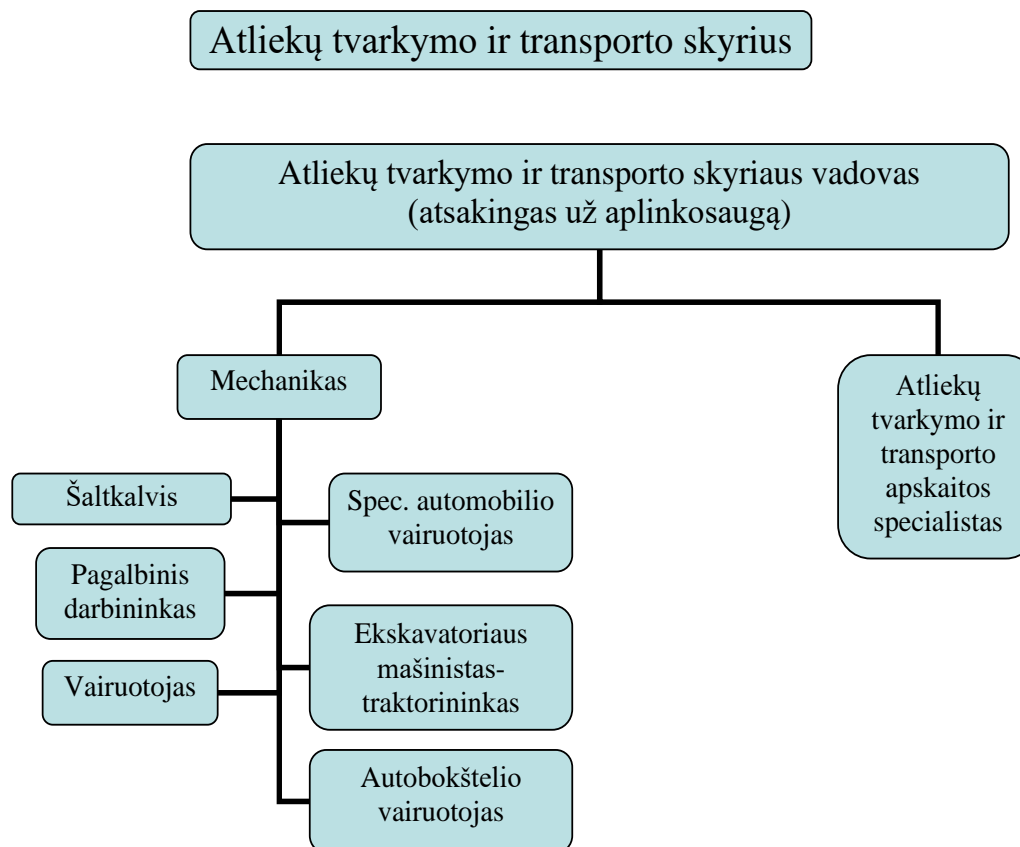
Atliekų tvarkymo ir transporto skyrius

Atliekų tvarkymo ir transporto skyriaus vadovas (atsakingas už aplinkosaugą)

Mechanikas

Atliekų tvarkymo ir transporto apskaitos specialistas

Šaltkalvis

Spec. automobilio vairuotojas

Pagalbinis darbininkas

Ekskavatoriaus mašinistas-traktorininkas

Vairuotojas

Autobokštelio vairuotojas